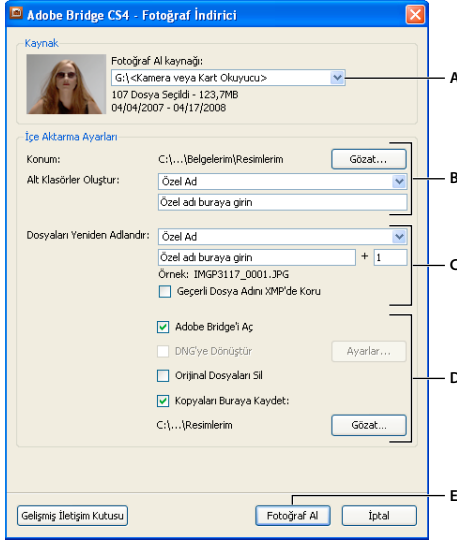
Adobe Bridge CS4 - Fotoğraf İndirici

Kaynak

Fotoğraf Al kaynağı:

G:\<Kamera veya Kart Okuyucu>

107 Dosya Seçildi - 123,7MB

04/04/2007 - 04/17/2008

İçe Aktarma Ayarları

Konum: C:\...\Belgelerim\Resimlerim Gözat...

Alt Klasörler Oluştur: Özel Ad

Özel adı buraya girin

Dosyaları Yeniden Adlandır: Özel Ad

Özel adı buraya girin + 1

Örnek: IMGP3117_0001.JPG

Geçerli Dosya Adını XMP'de Koru

Adobe Bridge'i Aç

DNG'ye Dönüştür Ayarlar...

Orijinal Dosyaları Sil

Kopyaları Buraya Kaydet:

C:\...\Resimlerim Gözat...

Gelişmiş İletişim Kutusu Fotoğraf Al İptal

A

B

C

D

E